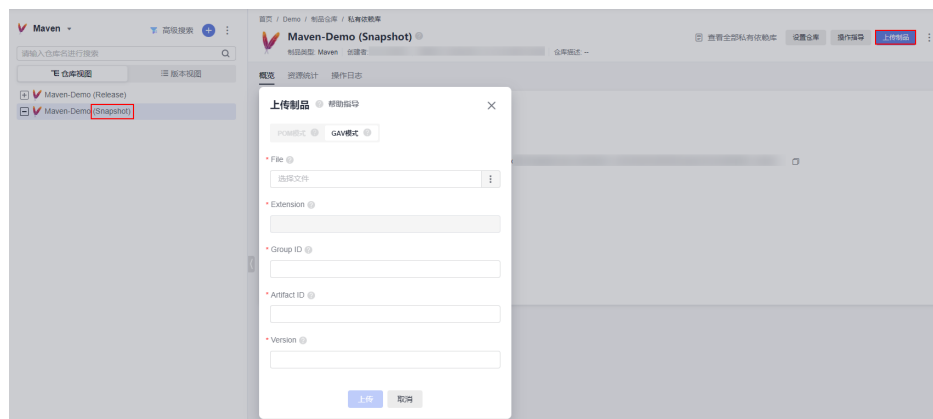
Maven
高级搜索
请输入仓库名进行搜索
仓库视图
版本视图
Maven-Demo (Release)
Maven-Demo (Snapshot)

首页 / Demo / 制品仓库 / 私有依赖库
Maven-Demo (Snapshot)
制品类型 Maven 创建者
仓库描述 --
查看全部私有依赖库
设置仓库
操作指导
上传制品
概览
资源统计
操作日志

上传制品
帮助指导
POM模式
GAV模式
* File
选择文件
* Extension
* Group ID
* Artifact ID
* Version
上传
取消